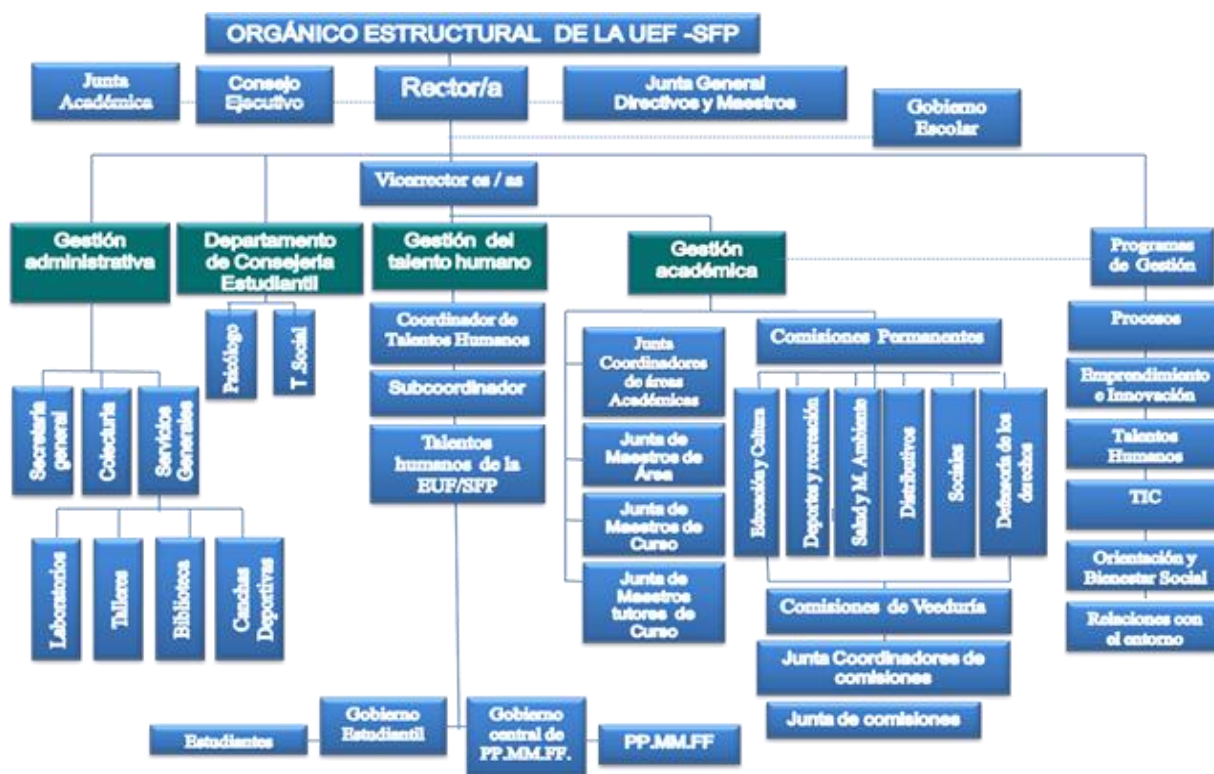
ORGÁNICO ESTRUCTURAL DE LA UEF -SFP

Junta Académica

Consejo Ejecutivo

Rector/a

Junta General Directivos y Maestros

Gobierno Escolar

Vicerrector es / as

Gestión administrativa

Departamento de Consejería Estudiantil

Gestión del talento humano

Gestión académica

Programas de Gestión

Psicólogo

T .Social

Coordinador de Talentos Humanos

Subcoordinador

Talentos humanos de la EUF/SFP

Junta Coordinadores de áreas Académicas

Junta de Maestros de Área

Junta de Maestros de Curso

Junta de Maestros tutores de Curso

Comisiones Permanentes

Educación y Cultura

Deportes y recreación

Salud y M. Ambiente

Distributivos

Sociales

Defensoría de los derechos

Comisiones de Veeduría

Junta Coordinadores de comisiones

Junta de comisiones

Procesos

Emprendimiento e Innovación

Talentos Humanos

TIC

Orientación y Bienestar Social

Relaciones con el entorno

Secretaría general

Colecturía

Servicios Generales

Laboratorios

Talleres

Biblioteca

Canchas Deportivas

Estudiantes

Gobierno Estudiantil

Gobierno central de PP.MM.FF.

PP.MM.FF